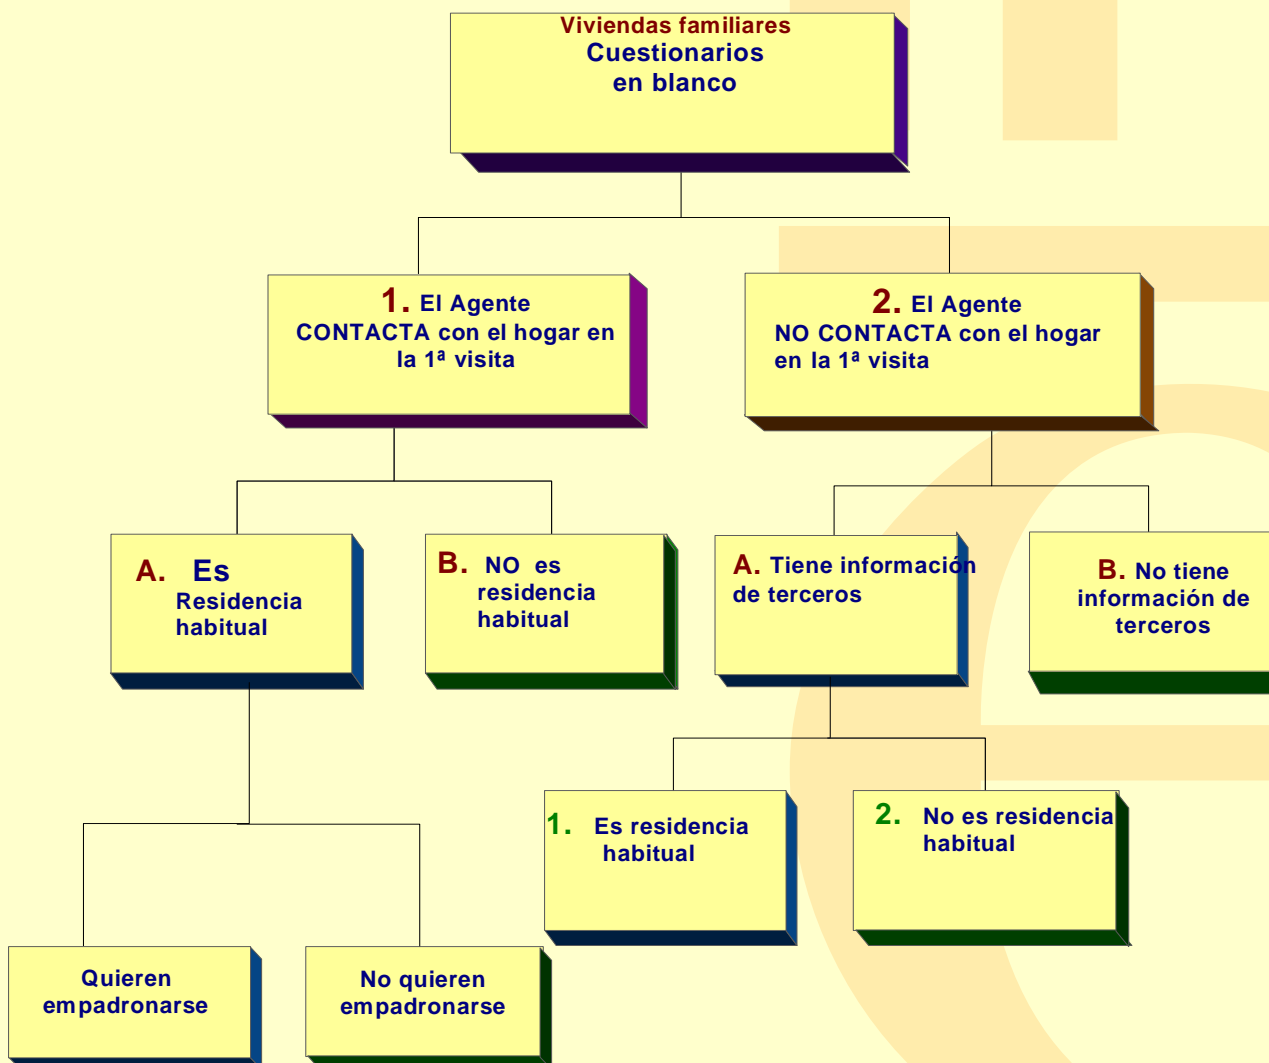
Viviendas familiares
Cuestionarios en blanco

1. El Agente CONTACTA con el hogar en la 1ª visita

2. El Agente NO CONTACTA con el hogar en la 1ª visita

A. Es Residencia habitual

B. NO es residencia habitual

A. Tiene información de terceros

B. No tiene información de terceros

1. Es residencia habitual

2. No es residencia habitual

Quieren empadronarse

No quieren empadronarse